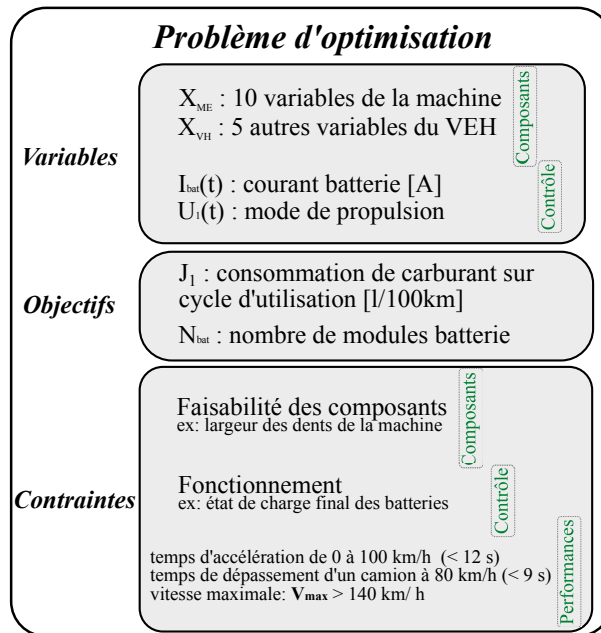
Problème d'optimisation

Variables

$X_{ME}$ : 10 variables de la machine
$X_{VH}$ : 5 autres variables du VEH

Composants

$I_{bat}(t)$ : courant batterie [A]
$U_1(t)$ : mode de propulsion

Contrôle

Objectifs

$J_1$ : consommation de carburant sur cycle d'utilisation [l/100km]

$N_{bat}$ : nombre de modules batterie

Contraintes

Faisabilité des composants
ex: largeur des dents de la machine

Composants

Fonctionnement
ex: état de charge final des batteries

Contrôle

temps d'accélération de 0 à 100 km/h (< 12 s)
temps de dépassement d'un camion à 80 km/h (< 9 s)
vitesse maximale: $V_{max}$ > 140 km/ h

Performances